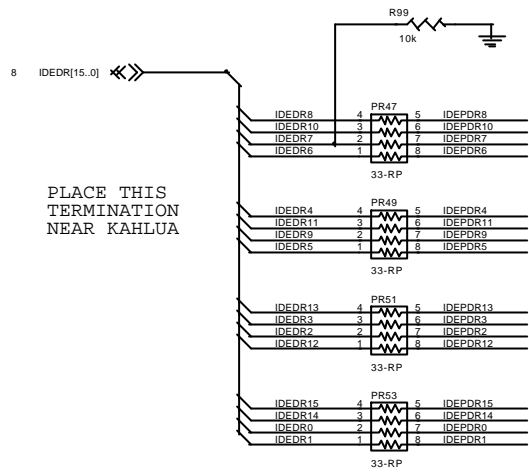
R99

10k

8 IDEDR[15..0]

PLACE THIS TERMINATION NEAR KAHLUA

IDEDR8 4 PR47 5 IDEPDR8
IDEDR10 3 6 IDEPDR10
IDEDR7 2 7 IDEPDR7
IDEDR6 1 8 IDEPDR6
33-RP

IDEDR4 4 PR49 5 IDEPDR4
IDEDR11 3 6 IDEPDR11
IDEDR9 2 7 IDEPDR9
IDEDR5 1 8 IDEPDR5
33-RP

IDEDR13 4 PR51 5 IDEPDR13
IDEDR3 3 6 IDEPDR3
IDEDR2 2 7 IDEPDR2
IDEDR12 1 8 IDEPDR12
33-RP

IDEDR15 4 PR53 5 IDEPDR15
IDEDR14 3 6 IDEPDR14
IDEDR0 2 7 IDEPDR0
IDEDR1 1 8 IDEPDR1
33-RP